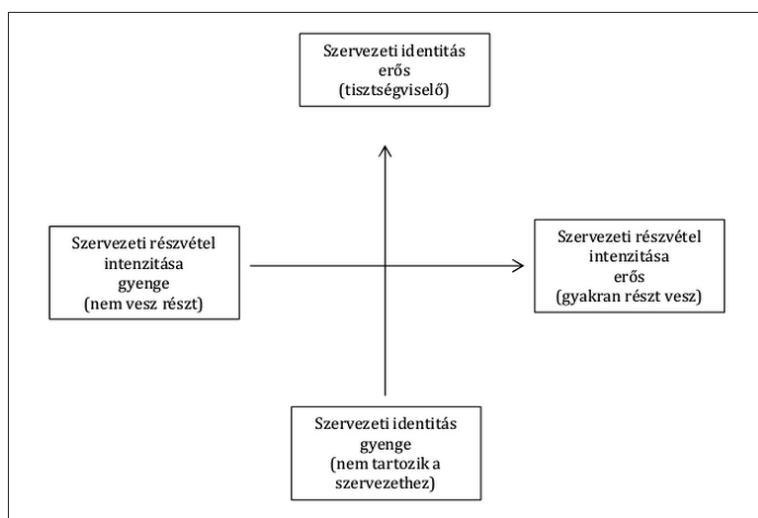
Szervezeti identitás
erős
(tisztségviselő)

Szervezeti részvétel
intenzitása
gyenge
(nem vesz részt)

Szervezeti részvétel
intenzitása
erős
(gyakran részt vesz)

Szervezeti identitás
gyenge
(nem tartozik a
szervezethez)